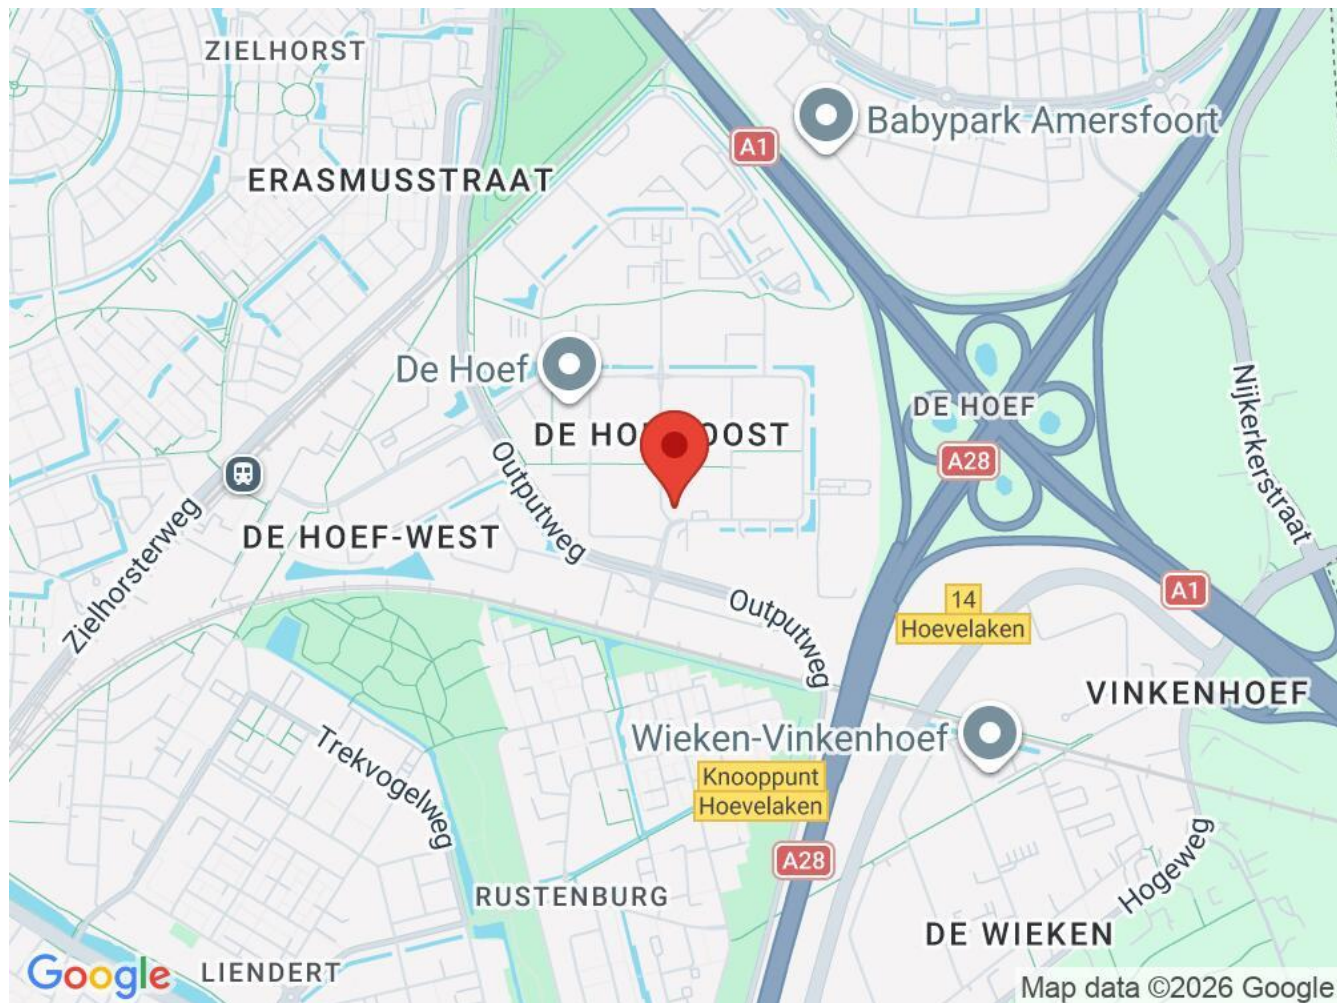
ZIELHORST
Babypark Amersfoort
A1
ERASMUSSTRAAT
De Hoef
DE HO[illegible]OOST
DE HOEF
A28
Nijkerkerstraat
Outputweg
DE HOEF-WEST
Zielhorsterweg
Outputweg
14
Hoevelaken
A1
VINKENHOEF
Wieken-Vinkenhoef
Knooppunt
Hoevelaken
Trekvogelweg
A28
Hogeweg
RUSTENBURG
DE WIEKEN
Google
LIENDERT
Map data ©2026 Google